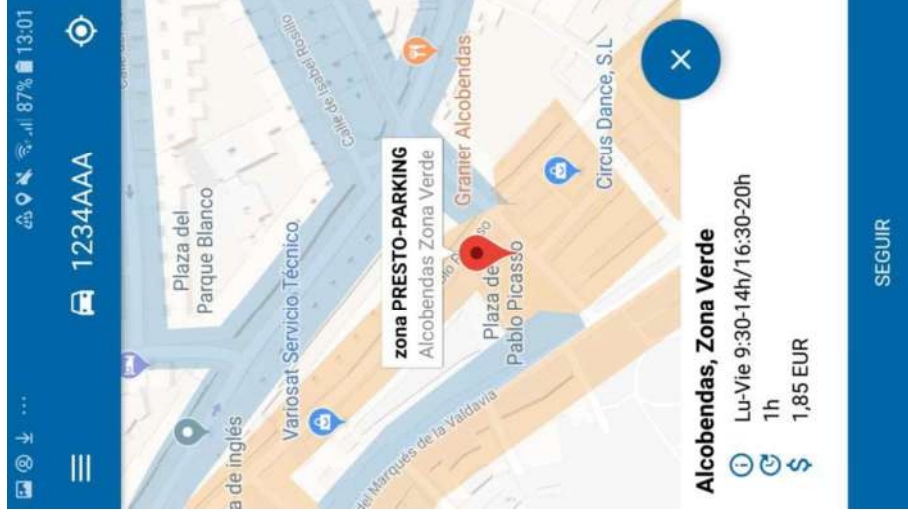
87% 13:01

1234AAA

Plaza del Parque Blanco

Calle de Isabel Rosillo

Granier Alcobendas

Circus Dance, S.L

zona PRESTO-PARKING
Alcobendas Zona Verde

Plaza de Pablo Picasso

Variosat Servicio Técnico

a de inglés

del Marqués de la Valdavia

Alcobendas, Zona Verde
Lu-Vie 9:30-14h/16:30-20h
1h
1,85 EUR

SEGUIR